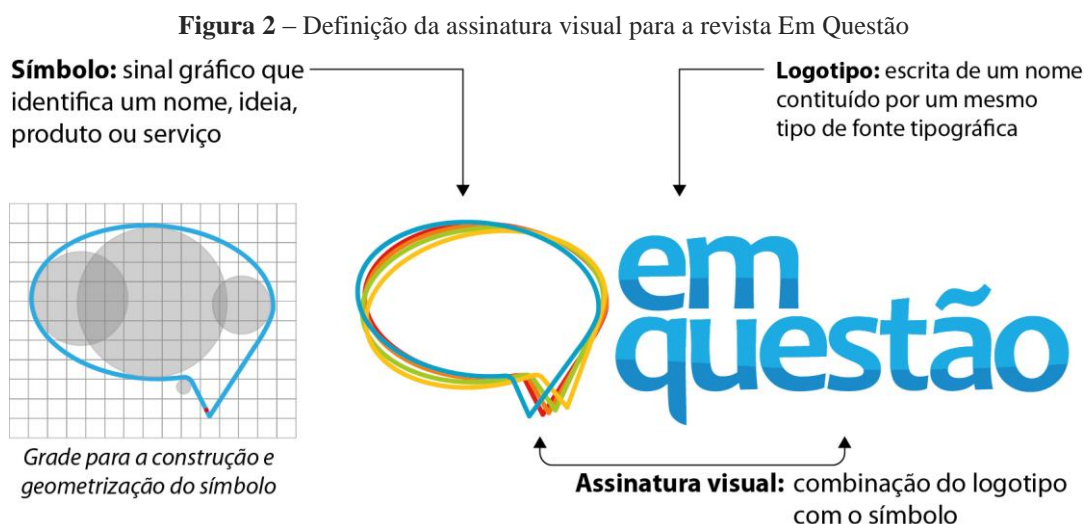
**Figura 2** – Definição da assinatura visual para a revista Em Questão

**Símbolo:** sinal gráfico que identifica um nome, ideia, produto ou serviço

**Logotipo:** escrita de um nome contituído por um mesmo tipo de fonte tipográfica

em questão

Grade para a construção e geometrização do símbolo

**Assinatura visual:** combinação do logotipo com o símbolo